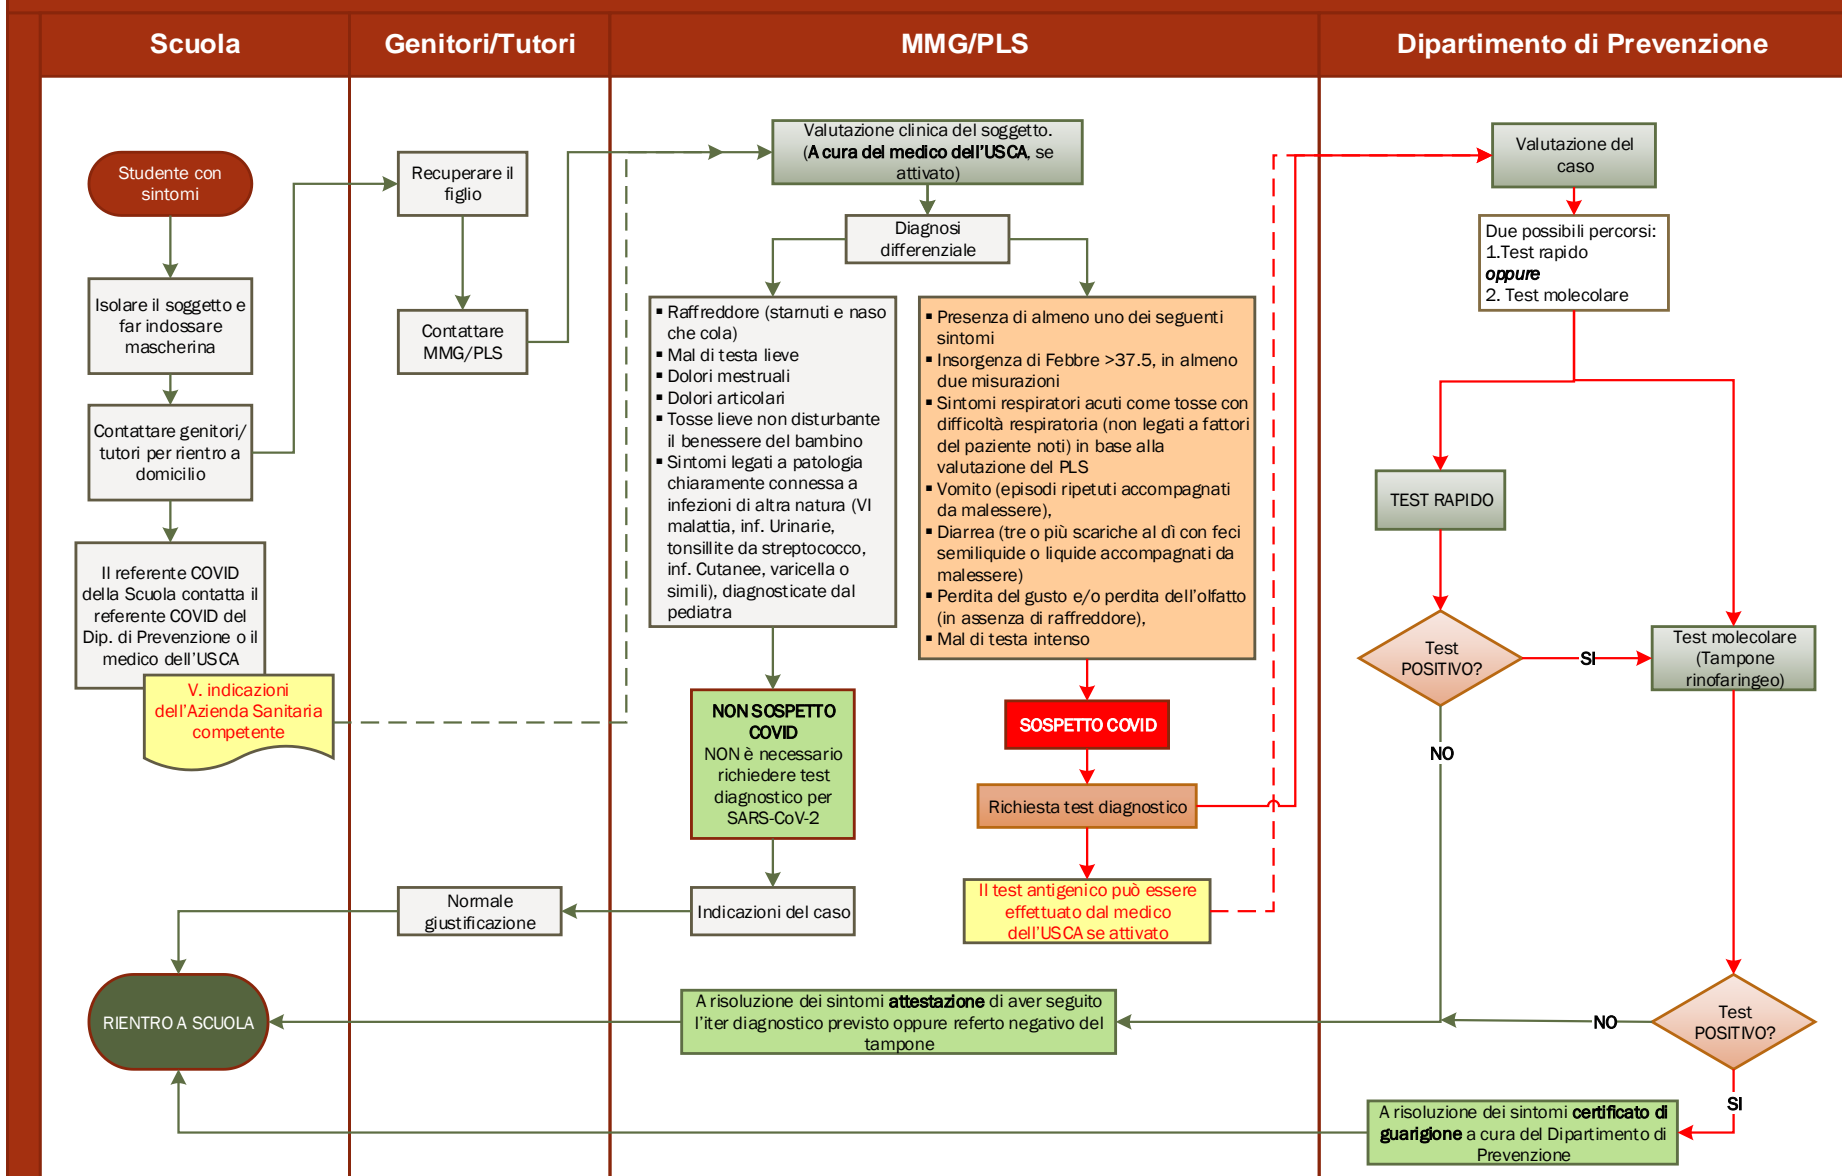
Scuola

Genitori/Tutori

MMG/PLS

Dipartimento di Prevenzione

Studente con sintomi

Isolare il soggetto e far indossare mascherina

Contattare genitori/ tutori per rientro a domicilio

Il referente COVID della Scuola contatta il referente COVID del Dip. di Prevenzione o il medico dell'USCA

V. indicazioni dell'Azienda Sanitaria competente

Recuperare il figlio

Contattare MMG/PLS

Valutazione clinica del soggetto. (A cura del medico dell'USCA, se attivato)

Diagnosi differenziale

▪ Raffreddore (starnuti e naso che cola)
▪ Mal di testa lieve
▪ Dolori mestruali
▪ Dolori articolari
▪ Tosse lieve non disturbante il benessere del bambino
▪ Sintomi legati a patologia chiaramente connessa a infezioni di altra natura (VI malattia, inf. Urinarie, tonsillite da streptococco, inf. Cutanee, varicella o simili), diagnosticate dal pediatra

▪ Presenza di almeno uno dei seguenti sintomi
▪ Insorgenza di Febbre >37.5, in almeno due misurazioni
▪ Sintomi respiratori acuti come tosse con difficoltà respiratoria (non legati a fattori del paziente noti) in base alla valutazione del PLS
▪ Vomito (episodi ripetuti accompagnati da malessere),
▪ Diarrea (tre o più scariche al dì con feci semiliquide o liquide accompagnati da malessere)
▪ Perdita del gusto e/o perdita dell'olfatto (in assenza di raffreddore),
▪ Mal di testa intenso

NON SOSPETTO COVID
NON è necessario richiedere test diagnostico per SARS-CoV-2

SOSPETTO COVID

Richiesta test diagnostico

Il test antigenico può essere effettuato dal medico dell'USCA se attivato

Indicazioni del caso

Normale giustificazione

RIENTRO A SCUOLA

A risoluzione dei sintomi attestazione di aver seguito l'iter diagnostico previsto oppure referto negativo del tampone

Valutazione del caso

Due possibili percorsi:
1.Test rapido
oppure
2. Test molecolare

TEST RAPIDO

Test POSITIVO?

SI

Test molecolare (Tampone rinofaringeo)

NO

NO

Test POSITIVO?

SI

A risoluzione dei sintomi certificato di guarigione a cura del Dipartimento di Prevenzione